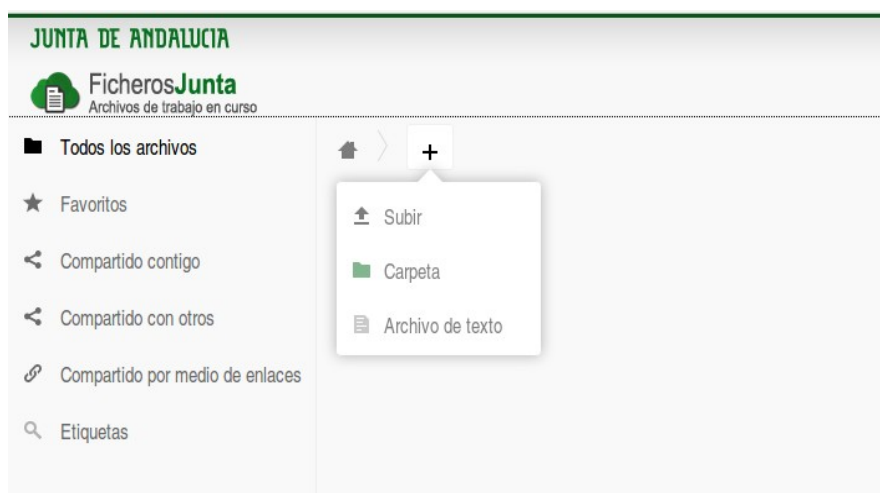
JUNTA DE ANDALUCIA

FicherosJunta
Archivos de trabajo en curso

Todos los archivos

Favoritos

Compartido contigo

Compartido con otros

Compartido por medio de enlaces

Etiquetas

+

Subir

Carpeta

Archivo de texto